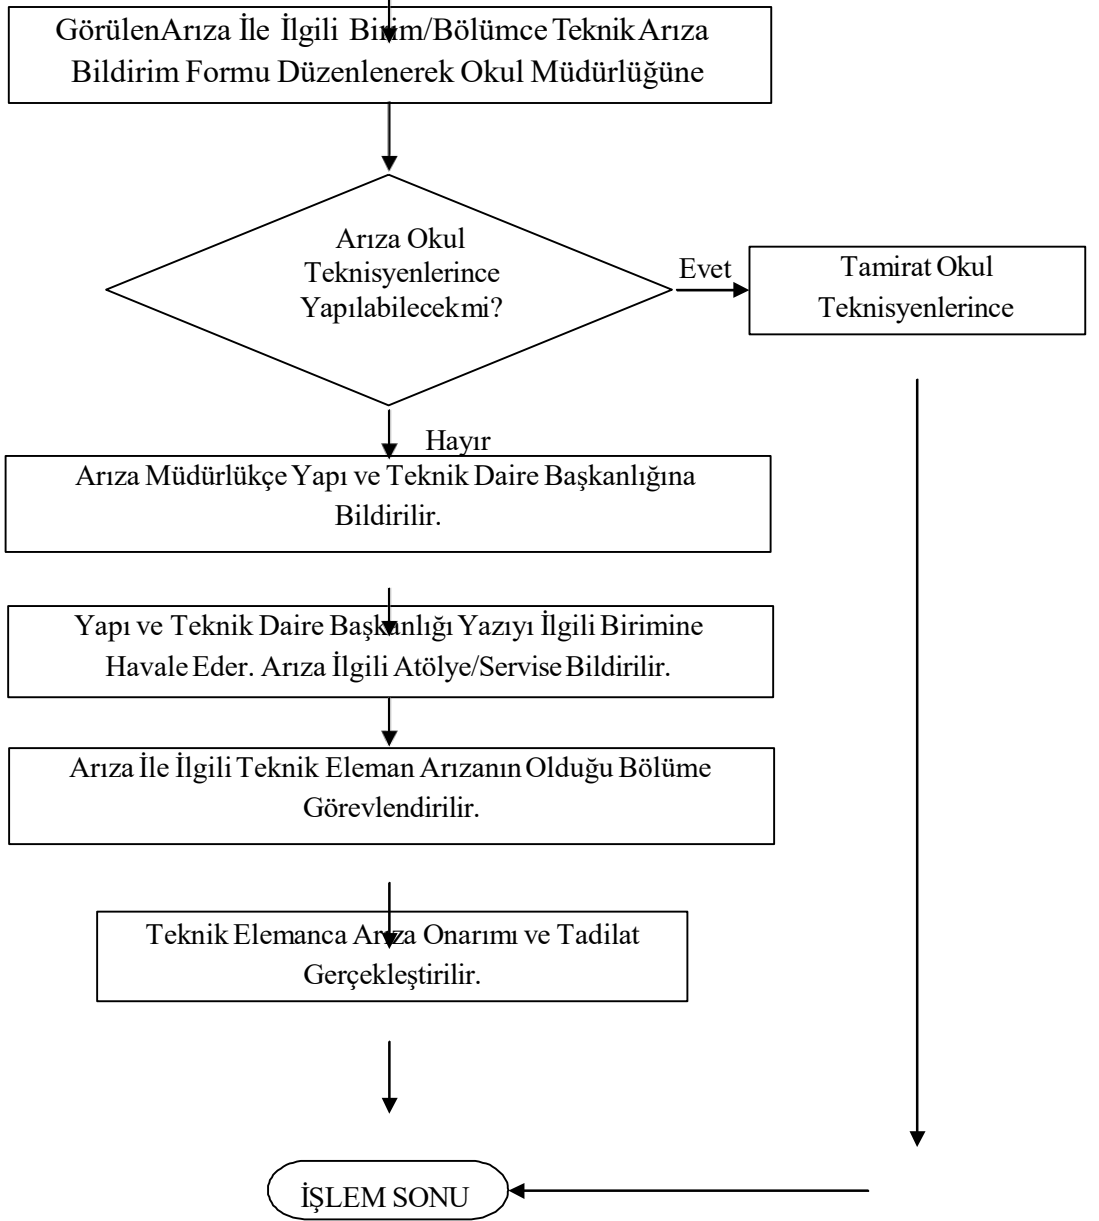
GörülenArıza İle İlgili Birim/Bölümce Teknik Arıza Bildirim Formu Düzenlenerek Okul Müdürlüğüne

Arıza Okul Teknisyenlerince Yapılabilecekmi?

Evet

Tamirat Okul Teknisyenlerince

Hayır

Arıza Müdürlükçe Yapı ve Teknik Daire Başkanlığına Bildirilir.

Yapı ve Teknik Daire Başkanlığı Yazıyı İlgili Birimine Havale Eder. Arıza İlgili Atölye/Servise Bildirilir.

Arıza İle İlgili Teknik Eleman Arızanın Olduğu Bölüme Görevlendirilir.

Teknik Elemanca Arıza Onarımı ve Tadilat Gerçekleştirilir.

İŞLEM SONU